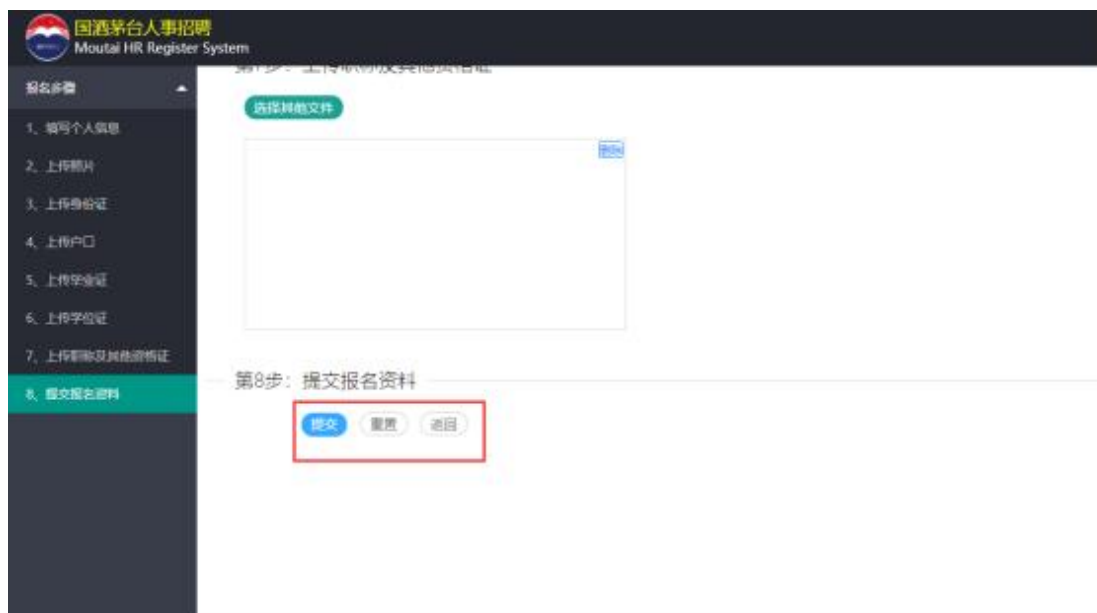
国酒茅台人事招聘
Moutai HR Register System

报名步骤

1、填写个人信息

2、上传照片

3、上传身份证

4、上传户口

5、上传毕业证

6、上传学位证

7、上传职称及其他资格证

8、提交报名资料

第7步：上传职称及其他资格证

选择其他文件

删除

第8步：提交报名资料

提交 重置 返回